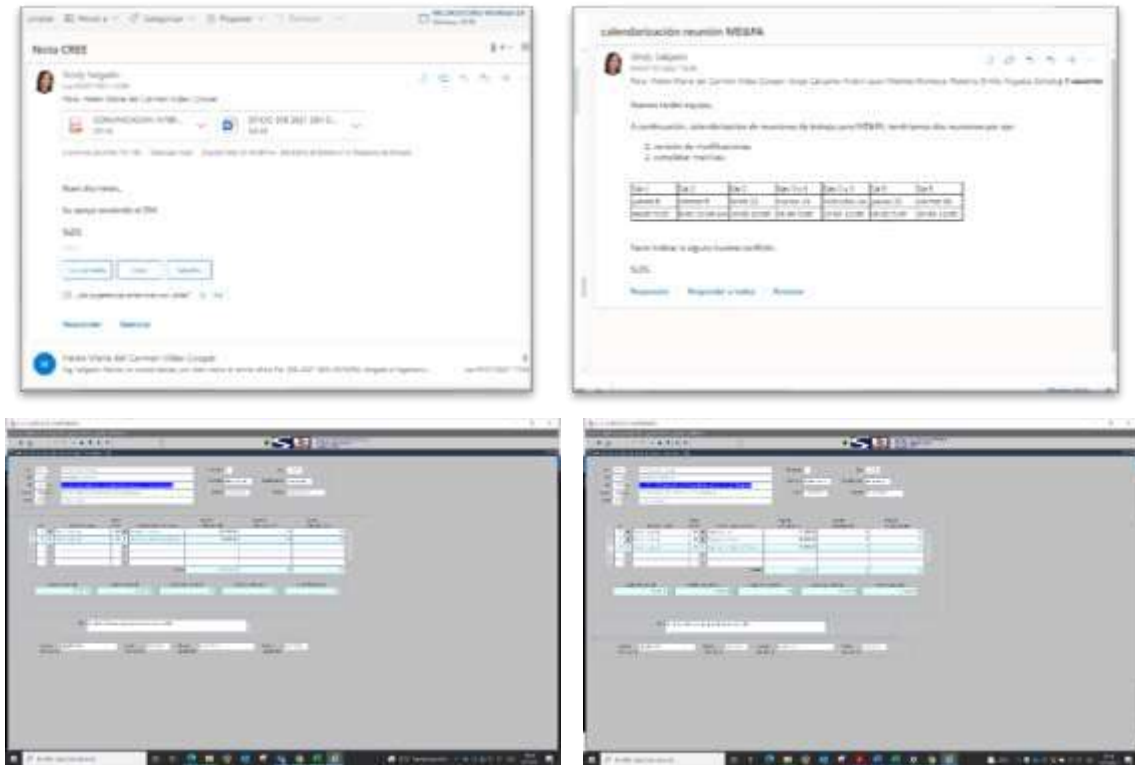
Nota CREE

Sindy Salgado

Para: Helen Maria del Carmen Vidal Cooper

COMUNICACION INTER...

OFICIO DIR 2021 ...

Buen dia Helen,

Su apoyo enviando el OM

SLDS

Responder Reenviar

Helen Maria del Carmen Vidal Cooper

calendarizacion reunion MESPA

Sindy Salgado

Buenas tardes equipo,

A continuacion, calendarizacion de reuniones de trabajo para MESPA, tendriamos dos reuniones por dia:

1. revision de modificaciones
2. completar matrices

| Dia 1 | Dia 2 | Dia 3 | Dia 3 y 4 | Dia 5 y 6 | Dia 6 | Dia 6 |
|---|---|---|---|---|---|---|
| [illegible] | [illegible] | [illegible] | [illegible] | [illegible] | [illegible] | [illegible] |
| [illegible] | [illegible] | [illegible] | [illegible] | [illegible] | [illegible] | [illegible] |

Favor indicar si alguno tuviese conflicto.

SLDS

Responder Responder a todos Reenviar